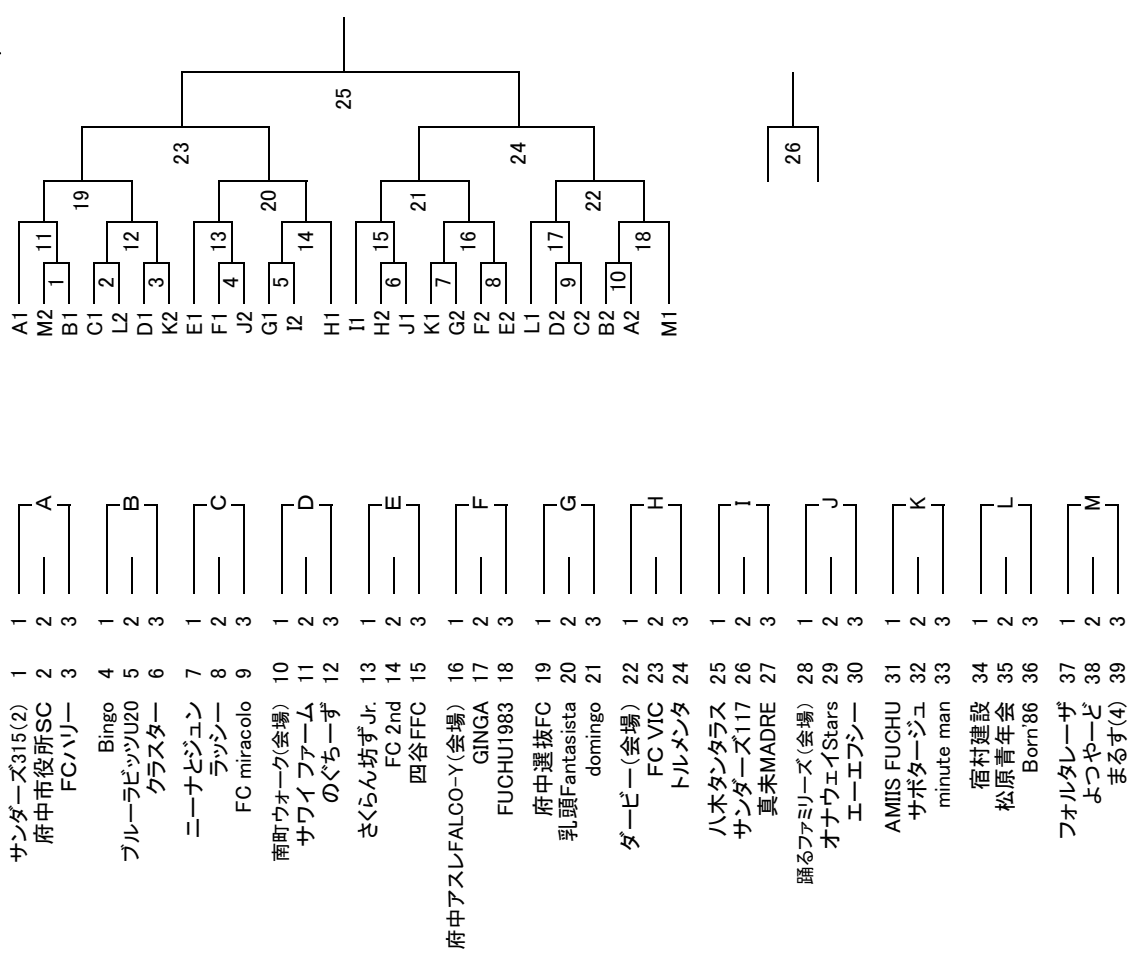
25
23
24
26
19
20
21
22
11
12
13
14
15
16
17
18
1
2
3
4
5
6
7
8
9
10
A1 M2 B1 C1 L2 D1 K2 E1 F1 J2 G1 I2 H1 I1 H2 J1 K1 G2 F2 E2 L1 D2 C2 B2 A2 M1

A
B
C
D
E
F
G
H
I
J
K
L
M

サンダーズ315(2) 1 1
府中市役所SC 2 2
FCハリー 3 3
Bingo 4 1
ブルーラビッツU20 5 2
クラスター 6 3
ニーナビジュン 7 1
ラッシー 8 2
FC miracolo 9 3
南町ウォーク(会場) 10 1
サワイファーム 11 2
のぐちーず 12 3
さくらんぼ坊ず Jr. 13 1
FC 2nd 14 2
四谷FFC 15 3
府中アスレFALCO-Y(会場) 16 1
GINGA 17 2
FUCHU1983 18 3
府中選抜FC 19 1
乳頭Fantasista 20 2
domingo 21 3
ダービー(会場) 22 1
FC VIC 23 2
トルメンタ 24 3
ハポンタラス 25 1
サンダーズ117 26 2
真未MADRE 27 3
踊るファミリーズ(会場) 28 1
オナウェイStars 29 2
エーエフシー 30 3
AMIIS FUCHU 31 1
サボターシュ 32 2
minute man 33 3
宿村建設 34 1
松原青年会 35 2
Born'86 36 3
フォルタレーザ 37 1
よつやーど 38 2
まるす(4) 39 3